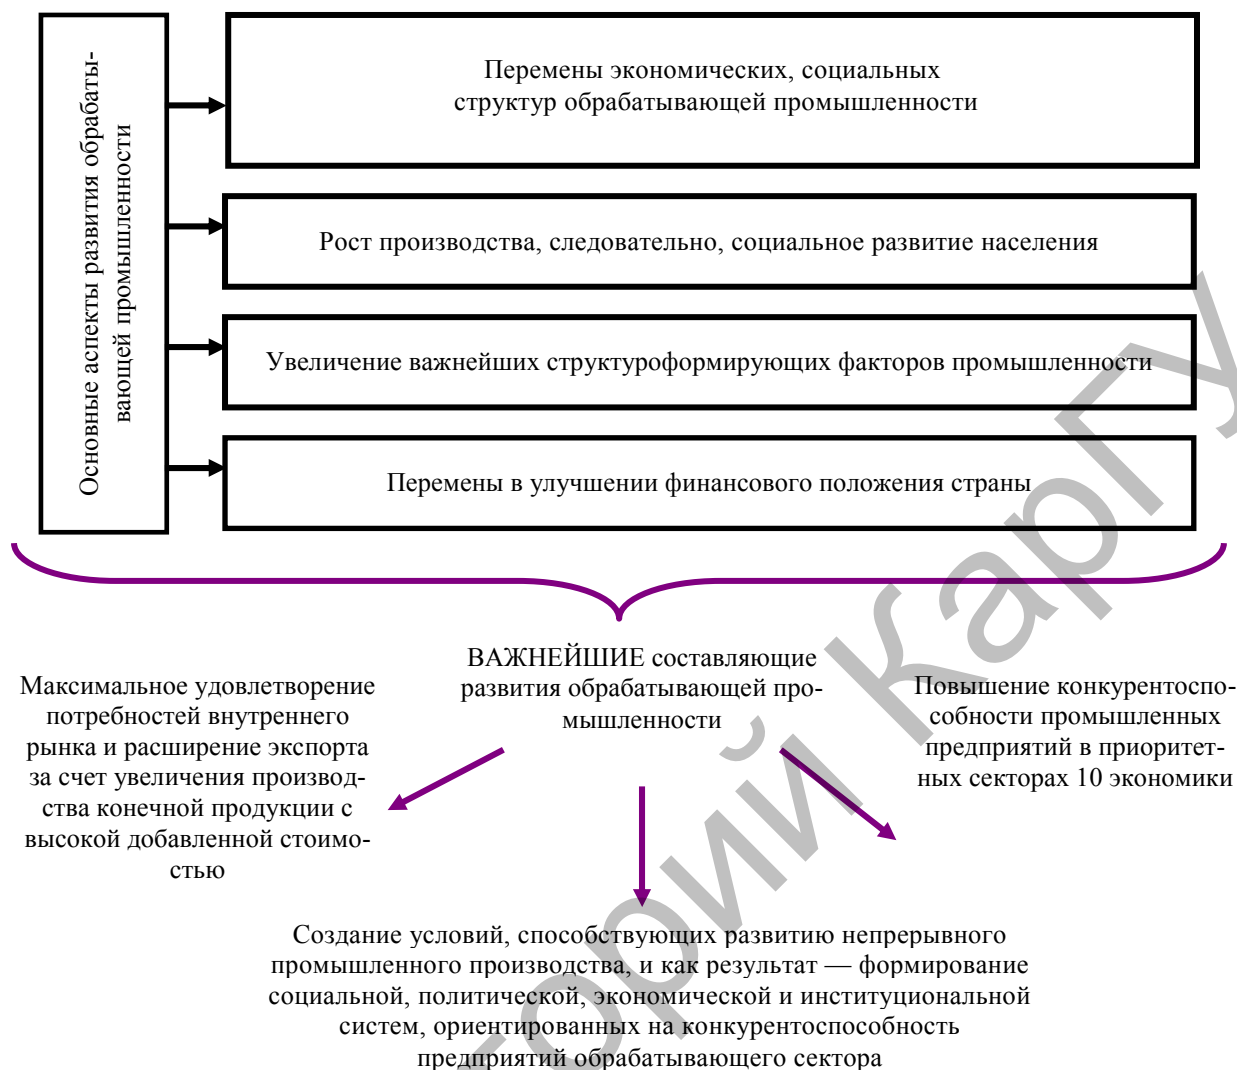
Основные аспекты развития обрабатывающей промышленности

Перемены экономических, социальных структур обрабатывающей промышленности

Рост производства, следовательно, социальное развитие населения

Увеличение важнейших структуроформирующих факторов промышленности

Перемены в улучшении финансового положения страны

ВАЖНЕЙШИЕ составляющие развития обрабатывающей промышленности

Максимальное удовлетворение потребностей внутреннего рынка и расширение экспорта за счет увеличения производства конечной продукции с высокой добавленной стоимостью

Повышение конкурентоспособности промышленных предприятий в приоритетных секторах 10 экономики

Создание условий, способствующих развитию непрерывного промышленного производства, и как результат — формирование социальной, политической, экономической и институциональной систем, ориентированных на конкурентоспособность предприятий обрабатывающего сектора

Репозиторий КарГУ